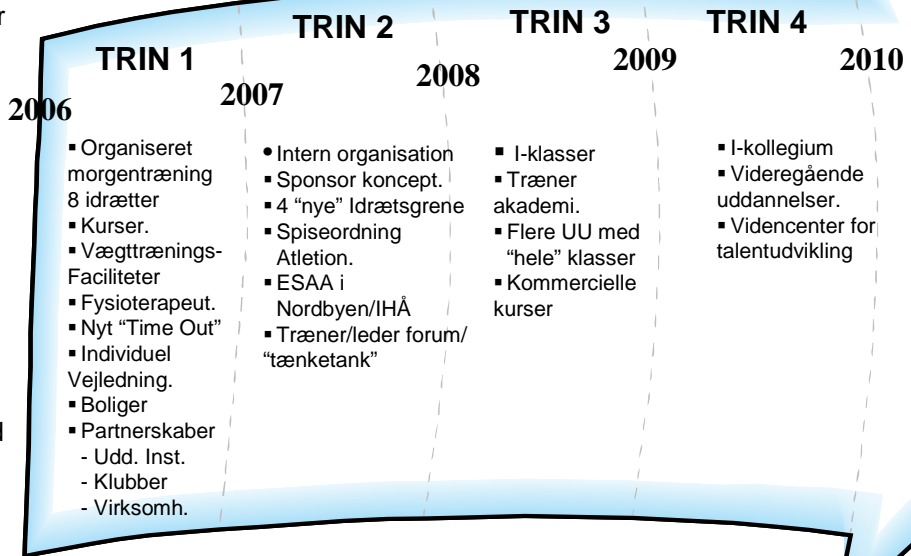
r

TRIN 1

2006

▪ Organiseret morgentræning 8 idrætter
▪ Kurser.
▪ Vægttrænings-Faciliteter
▪ Fysioterapeut.
▪ Nyt "Time Out"
▪ Individuel Vejledning.
▪ Boliger
▪ Partnerskaber
- Udd. Inst.
- Klubber
- Virksomh.

l

TRIN 2

2007

• Intern organisation
▪ Sponsor koncept.
▪ 4 "nye" Idrætsgrene
▪ Spiseordning Atletion.
▪ ESAA i Nordbyen/IHÅ
▪ Træner/leder forum/ "tænketank"

2008

TRIN 3

▪ I-klasser
▪ Træner akademi.
▪ Flere UU med "hele" klasser
▪ Kommercielle kurser

2009

TRIN 4

▪ I-kollegium
▪ Videregående uddannelser.
▪ Videncenter for talentudvikling

2010